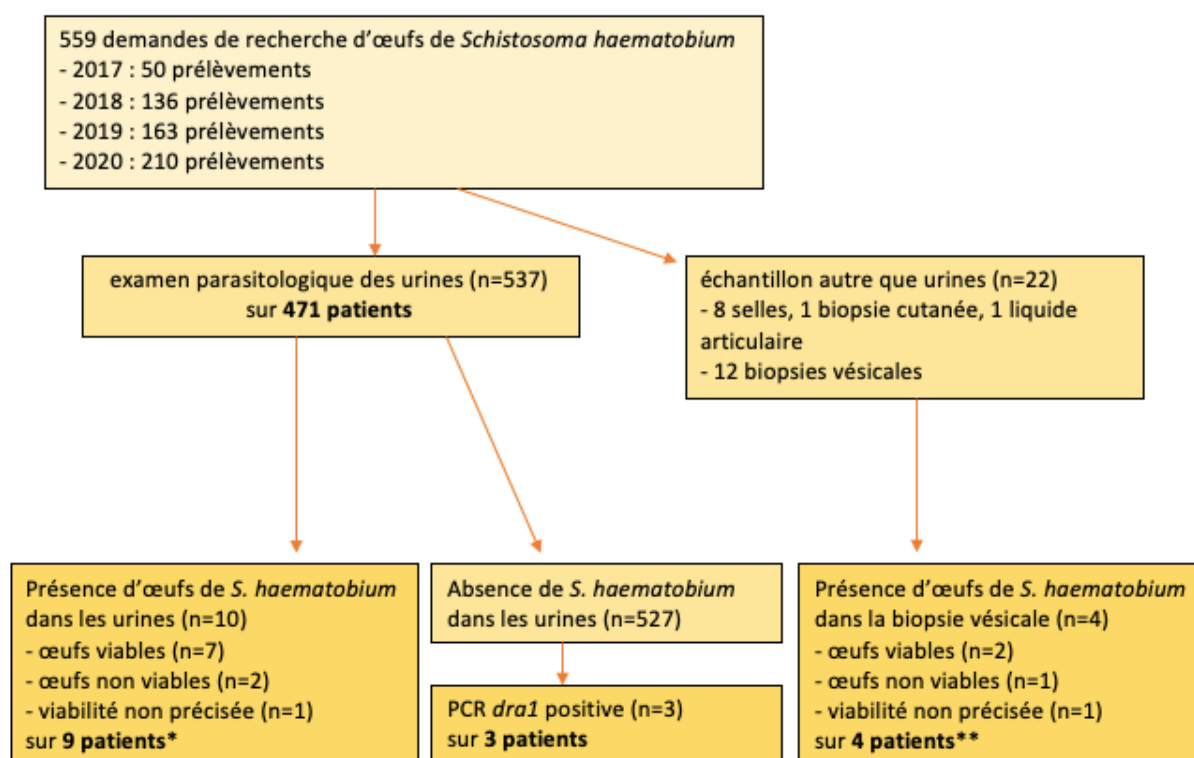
559 demandes de recherche d'œufs de *Schistosoma haematobium*
- 2017 : 50 prélèvements
- 2018 : 136 prélèvements
- 2019 : 163 prélèvements
- 2020 : 210 prélèvements

examen parasitologique des urines (n=537) sur **471 patients**

échantillon autre que urines (n=22)
- 8 selles, 1 biopsie cutanée, 1 liquide articulaire
- 12 biopsies vésicales

Présence d'œufs de *S. haematobium* dans les urines (n=10)
- œufs viables (n=7)
- œufs non viables (n=2)
- viabilité non précisée (n=1)
sur **9 patients***

Absence de *S. haematobium* dans les urines (n=527)

PCR *dra1* positive (n=3)
sur **3 patients**

Présence d'œufs de *S. haematobium* dans la biopsie vésicale (n=4)
- œufs viables (n=2)
- œufs non viables (n=1)
- viabilité non précisée (n=1)
sur **4 patients****